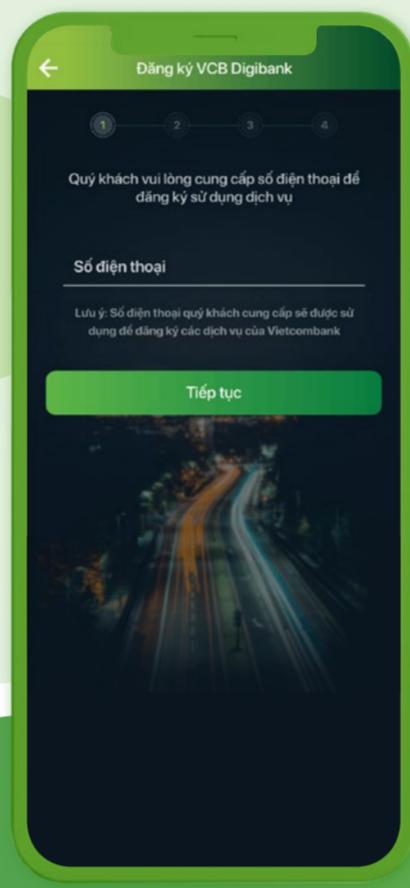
Đăng ký VCB Digibank

1 2 3 4

Quý khách vui lòng cung cấp số điện thoại để đăng ký sử dụng dịch vụ

Số điện thoại

Lưu ý: Số điện thoại quý khách cung cấp sẽ được sử dụng để đăng ký các dịch vụ của Vietcombank

Tiếp tục